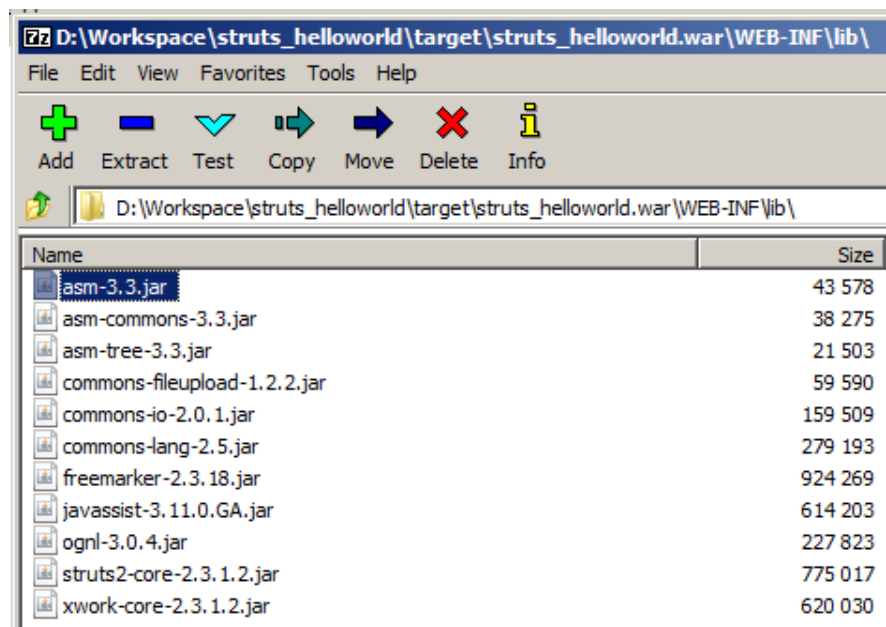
7z D:\Workspace\struts_helloworld\target\struts_helloworld.war\WEB-INF\lib\

File Edit View Favorites Tools Help

Add Extract Test Copy Move Delete Info

D:\Workspace\struts_helloworld\target\struts_helloworld.war\WEB-INF\lib\

| Name | Size |
|---|---|
| asm-3.3.jar | 43 578 |
| asm-commons-3.3.jar | 38 275 |
| asm-tree-3.3.jar | 21 503 |
| commons-fileupload-1.2.2.jar | 59 590 |
| commons-io-2.0.1.jar | 159 509 |
| commons-lang-2.5.jar | 279 193 |
| freemarker-2.3.18.jar | 924 269 |
| javassist-3.11.0.GA.jar | 614 203 |
| ognl-3.0.4.jar | 227 823 |
| struts2-core-2.3.1.2.jar | 775 017 |
| xwork-core-2.3.1.2.jar | 620 030 |